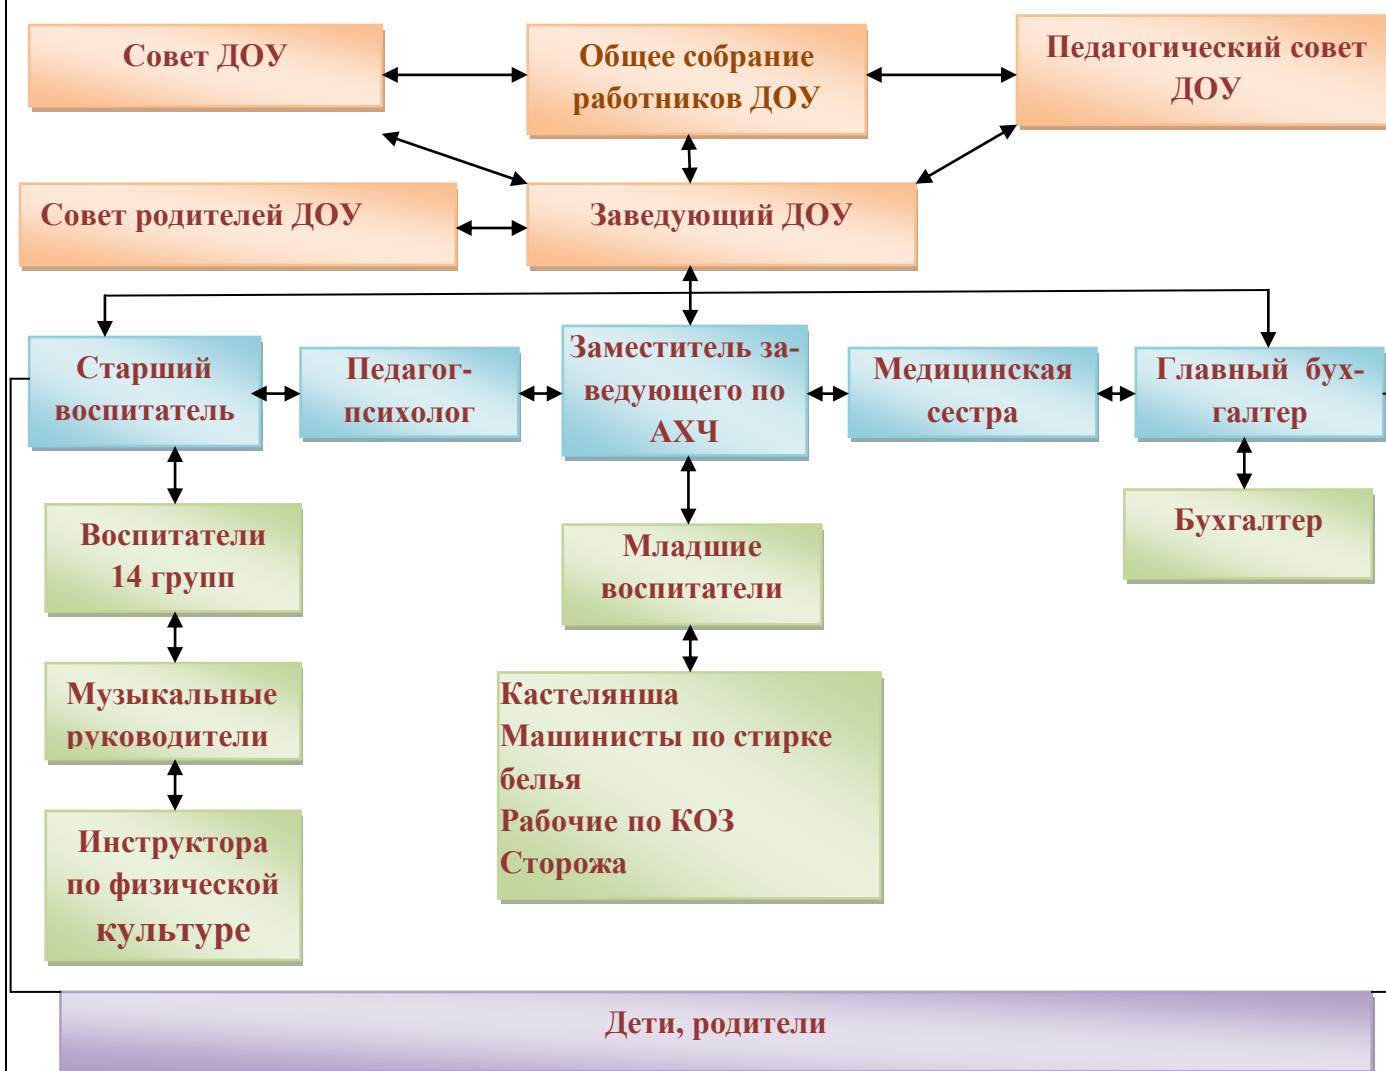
Совет ДОУ

Общее собрание работников ДОУ

Педагогический совет ДОУ

Совет родителей ДОУ

Заведующий ДОУ

Старший воспитатель

Педагог-психолог

Заместитель заведующего по АХЧ

Медицинская сестра

Главный бухгалтер

Воспитатели 14 групп

Младшие воспитатели

Бухгалтер

Музыкальные руководители

Кастелянша
Машинисты по стирке белья
Рабочие по КОЗ
Сторожа

Инструктора по физической культуре

Дети, родители